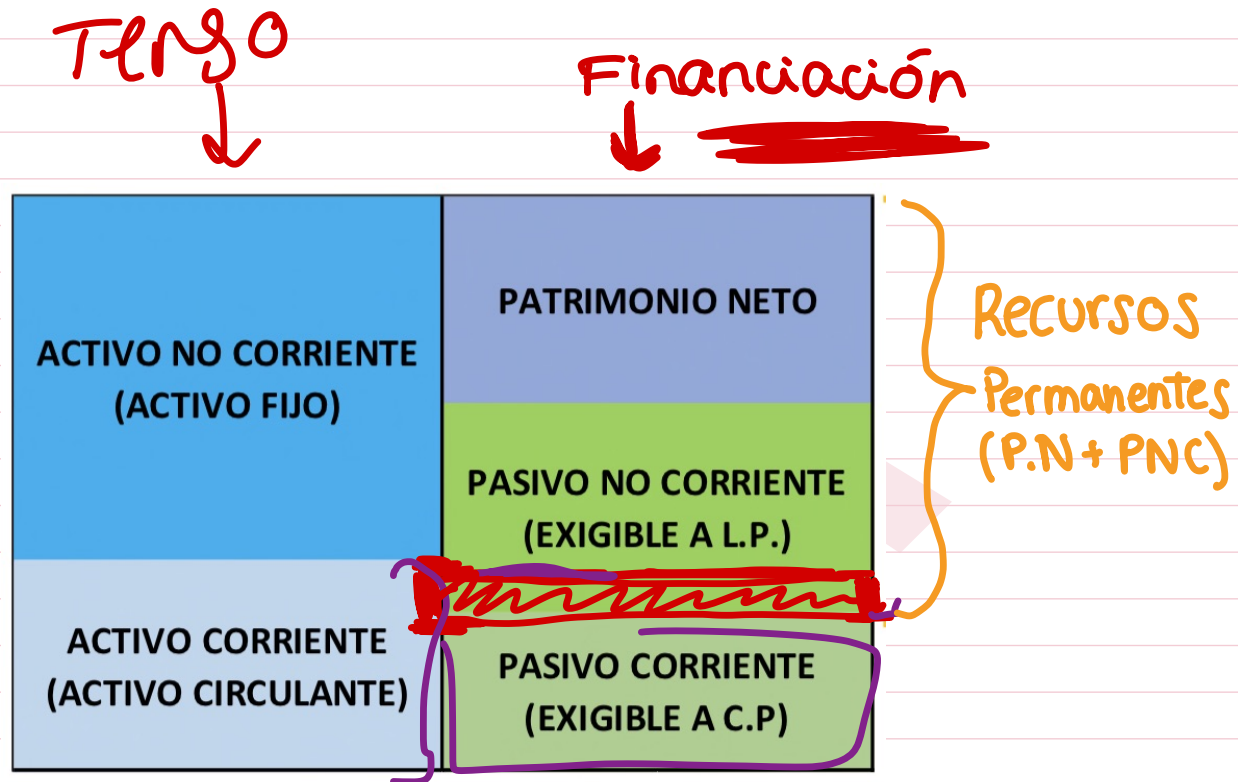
Tengo

Financiación

| ACTIVO NO CORRIENTE (ACTIVO FIJO) | PATRIMONIO NETO |
|---|---|
| | PASIVO NO CORRIENTE (EXIGIBLE A L.P.) |
| ACTIVO CORRIENTE (ACTIVO CIRCULANTE) | PASIVO CORRIENTE (EXIGIBLE A C.P) |

Recursos Permanentes (P.N + PNC)